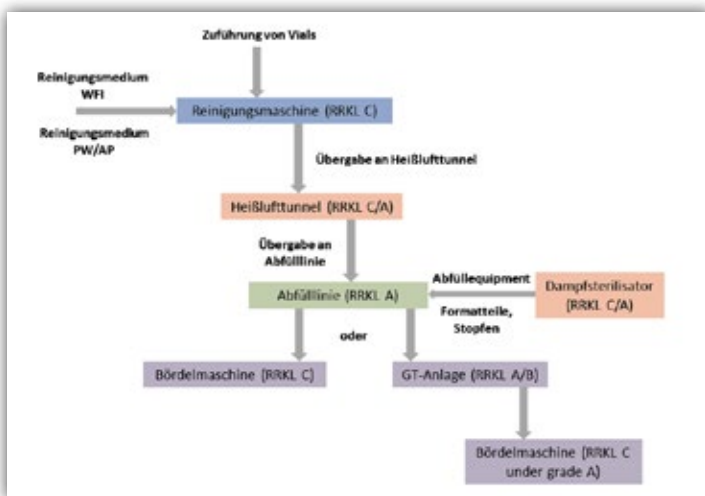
Zuführung von Vials

Reinigungsmedium WFI

Reinigungsmedium PW/AP

Reinigungsmaschine (RRKL C)

Übergabe an Heißlufttunnel

Heißlufttunnel (RRKL C/A)

Übergabe an Abfülllinie

Abfüllequipment

Dampfsterilisator (RRKL C/A)

Abfülllinie (RRKL A)

Formatteile, Stopfen

oder

Bördelmaschine (RRKL C)

GT-Anlage (RRKL A/B)

Bördelmaschine (RRKL C under grade A)